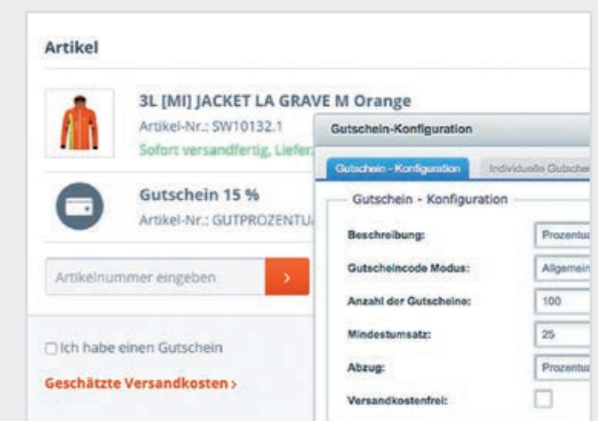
Artikel

3L [MI] JACKET LA GRAVE M Orange

Artikel-Nr.: SW10132.1

Sofort versandfertig, Liefer

Gutschein 15 %

Artikel-Nr.: GUTPROZENTU

Artikelnummer eingeben

›

Ich habe einen Gutschein

Geschätzte Versandkosten ›

Gutschein-Konfiguration

Gutschein - Konfiguration

Individuelle Gutsche

Gutschein - Konfiguration

Beschreibung: Prozentu

Gutscheincode Modus: Allgemein

Anzahl der Gutscheine: 100

Mindestumsatz: 25

Abzug: Prozentu

Versandkostenfrei: